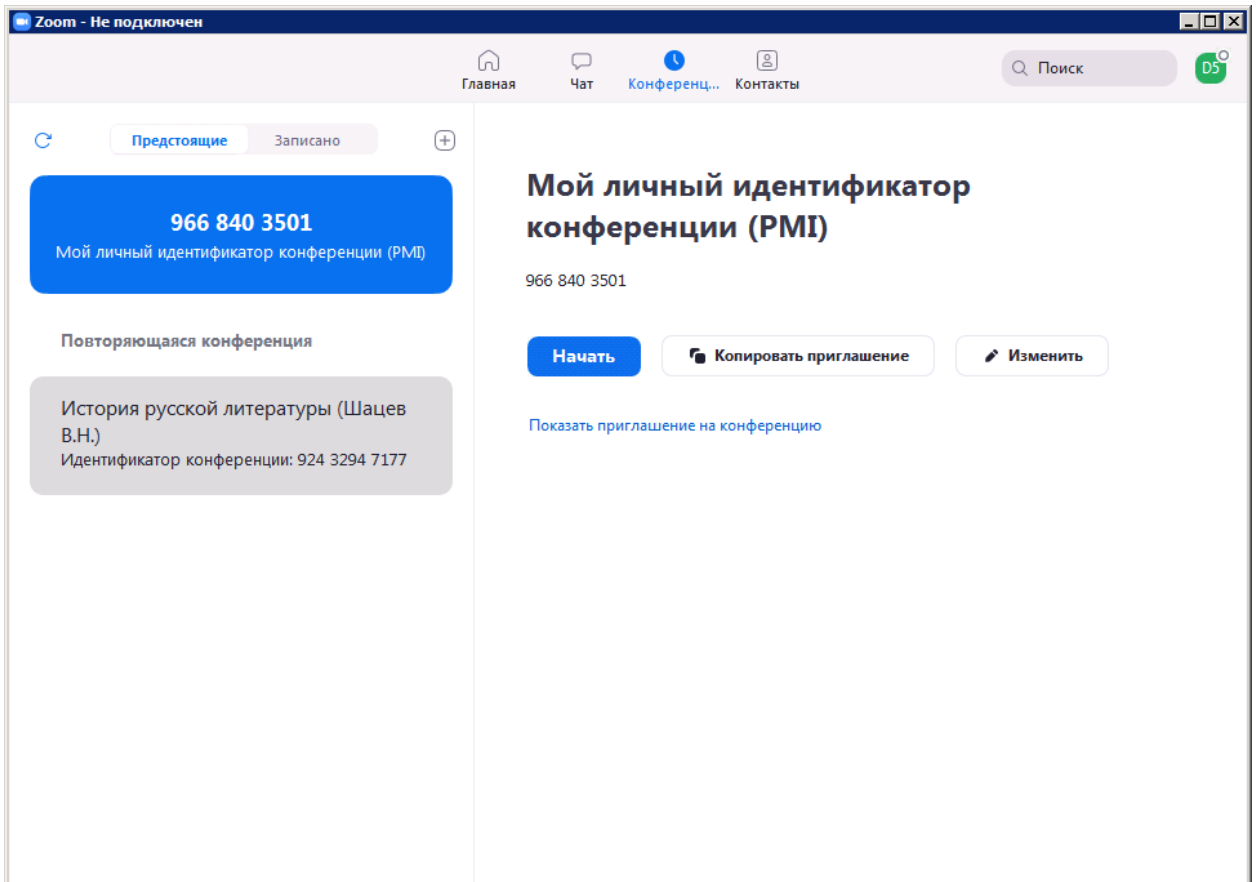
Zoom - Не подключен

Главная
Чат
Конференц...
Контакты

Поиск

D5

Предстоящие
Записано

966 840 3501
Мой личный идентификатор конференции (PMI)

Повторяющаяся конференция

История русской литературы (Шацев В.Н.)
Идентификатор конференции: 924 3294 7177

Мой личный идентификатор конференции (PMI)

966 840 3501

Начать
Копировать приглашение
Изменить

Показать приглашение на конференцию